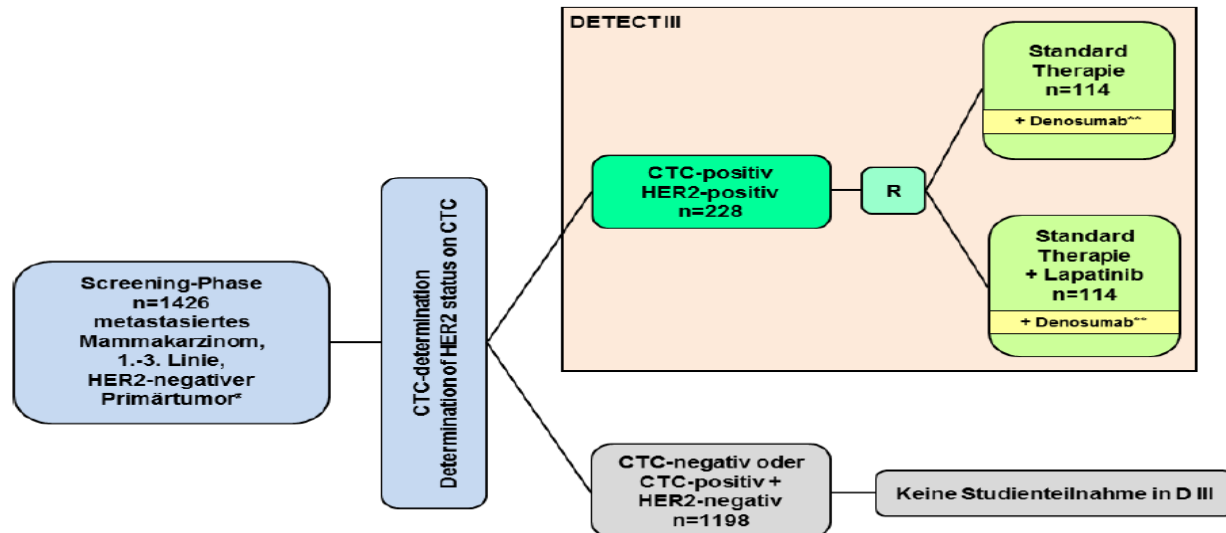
Screening-Phase
n=1426
metastasiertes
Mammakarzinom,
1.-3. Linie,
HER2-negativer
Primärtumor*

CTC-determination
Determination of HER2 status on CTC

DETECT III

CTC-positiv
HER2-positiv
n=228

R

Standard
Therapie
n=114

+ Denosumab^^

Standard
Therapie
+ Lapatinib
n=114

+ Denosumab^^

CTC-negativ oder
CTC-positiv +
HER2-negativ
n=1198

Keine Studienteilnahme in D III